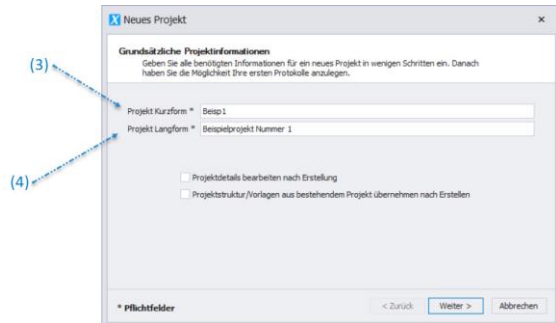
Neues Projekt

×

Grundsätzliche Projektinformationen

Geben Sie alle benötigten Informationen für ein neues Projekt in wenigen Schritten ein. Danach haben Sie die Möglichkeit Ihre ersten Protokolle anzulegen.

(3)

(4)

Projekt Kurzform * Beisp1

Projekt Langform * Beispielprojekt Nummer 1

Projektdetails bearbeiten nach Erstellung

Projektstruktur/Vorlagen aus bestehendem Projekt übernehmen nach Erstellen

* Pflichtfelder

< Zurück

Weiter >

Abbrechen